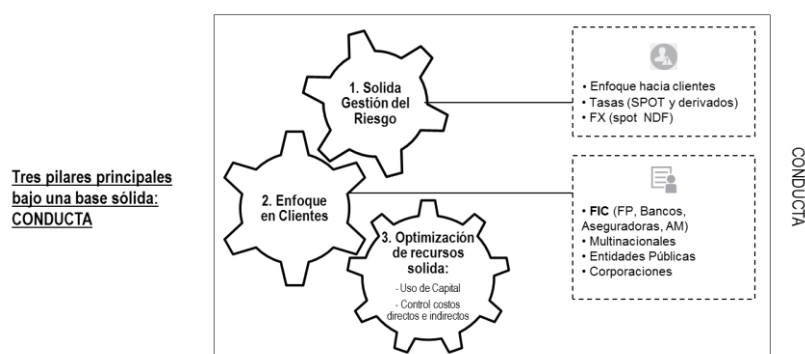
Tres pilares principales bajo una base sólida: CONDUCTA

1. Solida Gestión del Riesgo

2. Enfoque en Clientes

3. Optimización de recursos solida:
- Uso de Capital
- Control costos directos e indirectos

• Enfoque hacia clientes
• Tasas (SPOT y derivados)
• FX (spot NDF)

• FIC (FP, Bancos, Aseguradoras, AM)
• Multinacionales
• Entidades Públicas
• Corporaciones

CONDUCTA